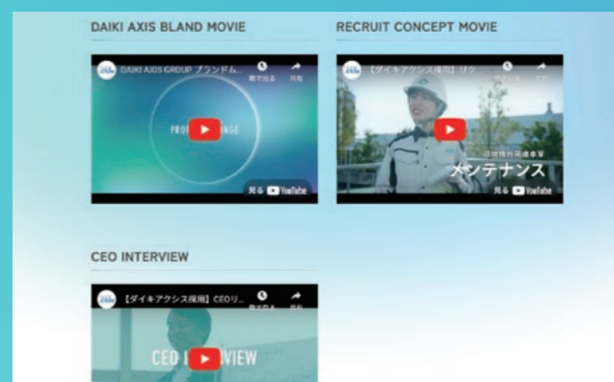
DAIKI AXIS BLAND MOVIE

DAIKI AXIS GROUP ブランドム...

後で見る

共有

PRO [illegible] NGE

見る YouTube

RECRUIT CONCEPT MOVIE

【ダイキアクシス採用】リク...

後で見る

共有

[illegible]

メンテナンス

見る YouTube

CEO INTERVIEW

【ダイキアクシス採用】CEOリ...

後で見る

共有

CEO I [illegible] VIEW